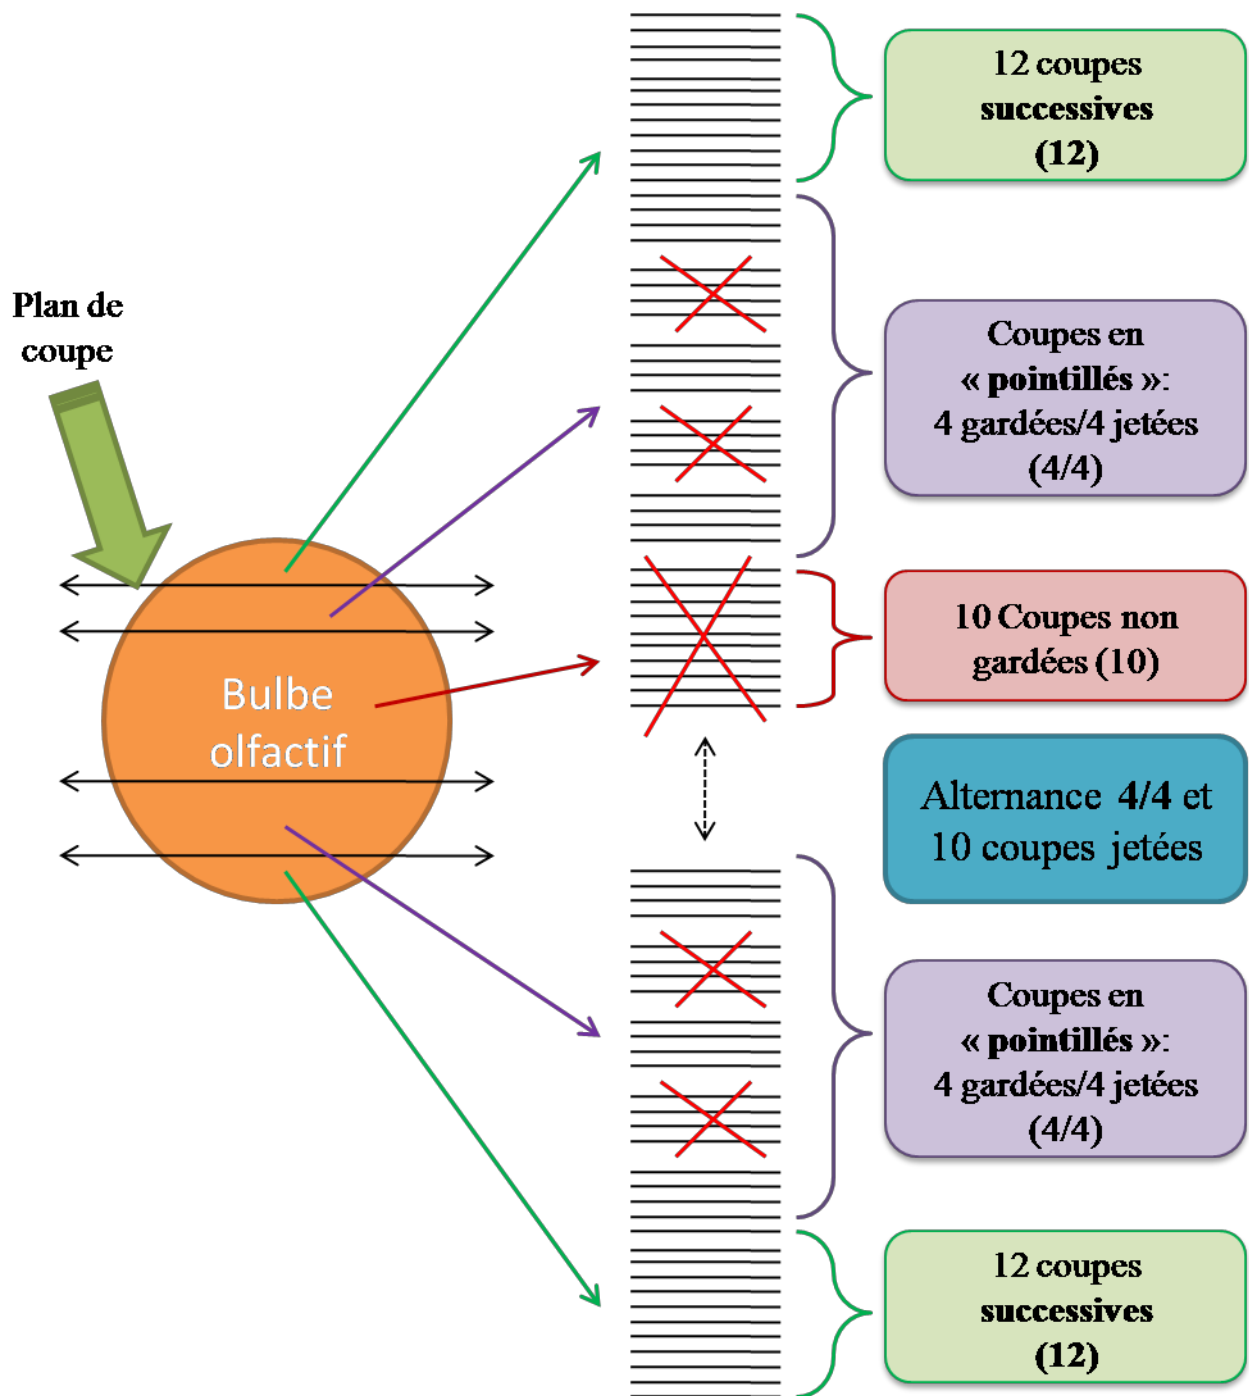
Plan de coupe

Bulbe olfactif

12 coupes successives (12)

Coupes en « pointillés »: 4 gardées/4 jetées (4/4)

10 Coupes non gardées (10)

Alternance 4/4 et 10 coupes jetées

Coupes en « pointillés »: 4 gardées/4 jetées (4/4)

12 coupes successives (12)